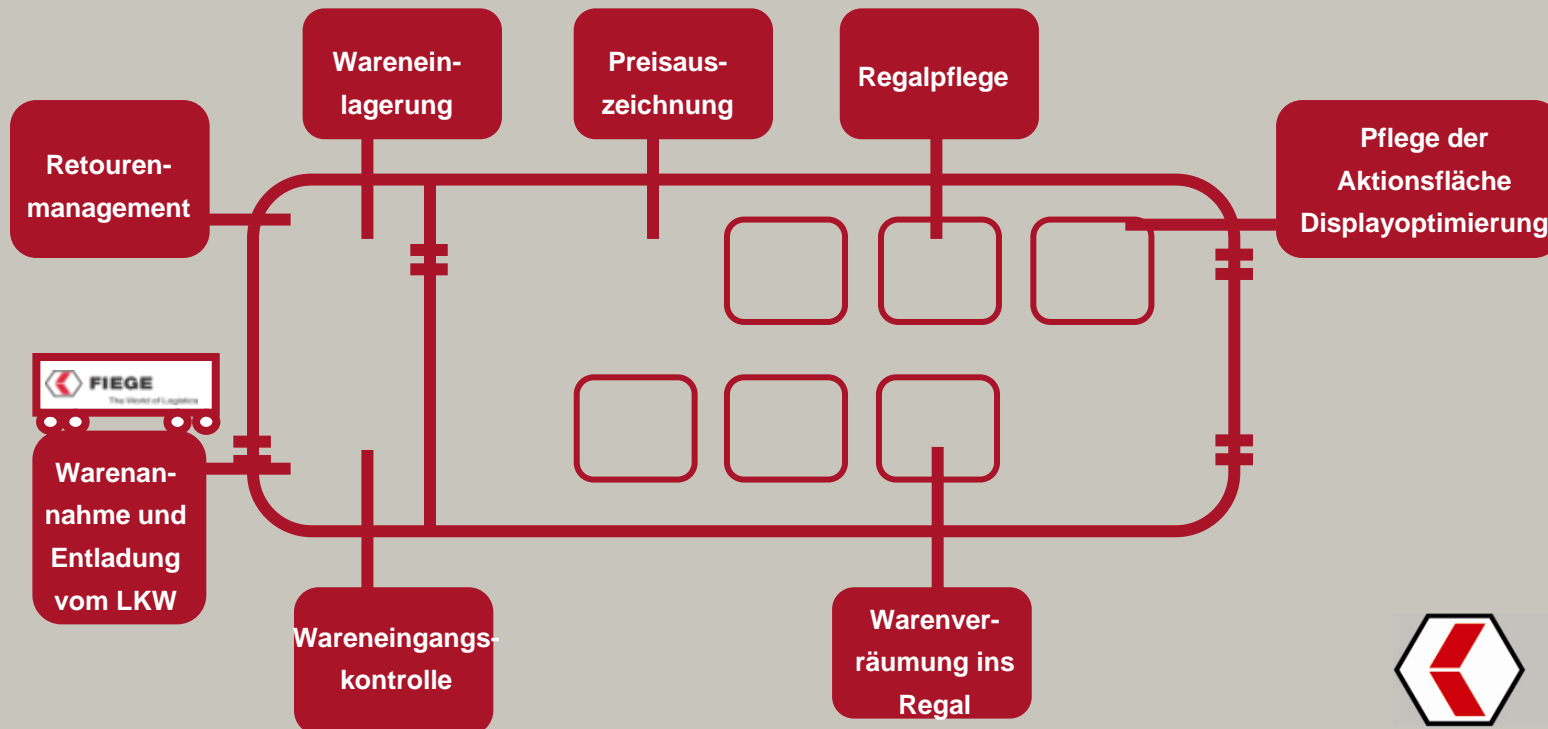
Wareneinlagerung

Preisauszeichnung

Regalpflege

Retourenmanagement

Pflege der Aktionsfläche Displayoptimierung

FIEGE
The World of Logistics

Warenannahme und Entladung vom LKW

Wareneingangskontrolle

Warenverräumung ins Regal